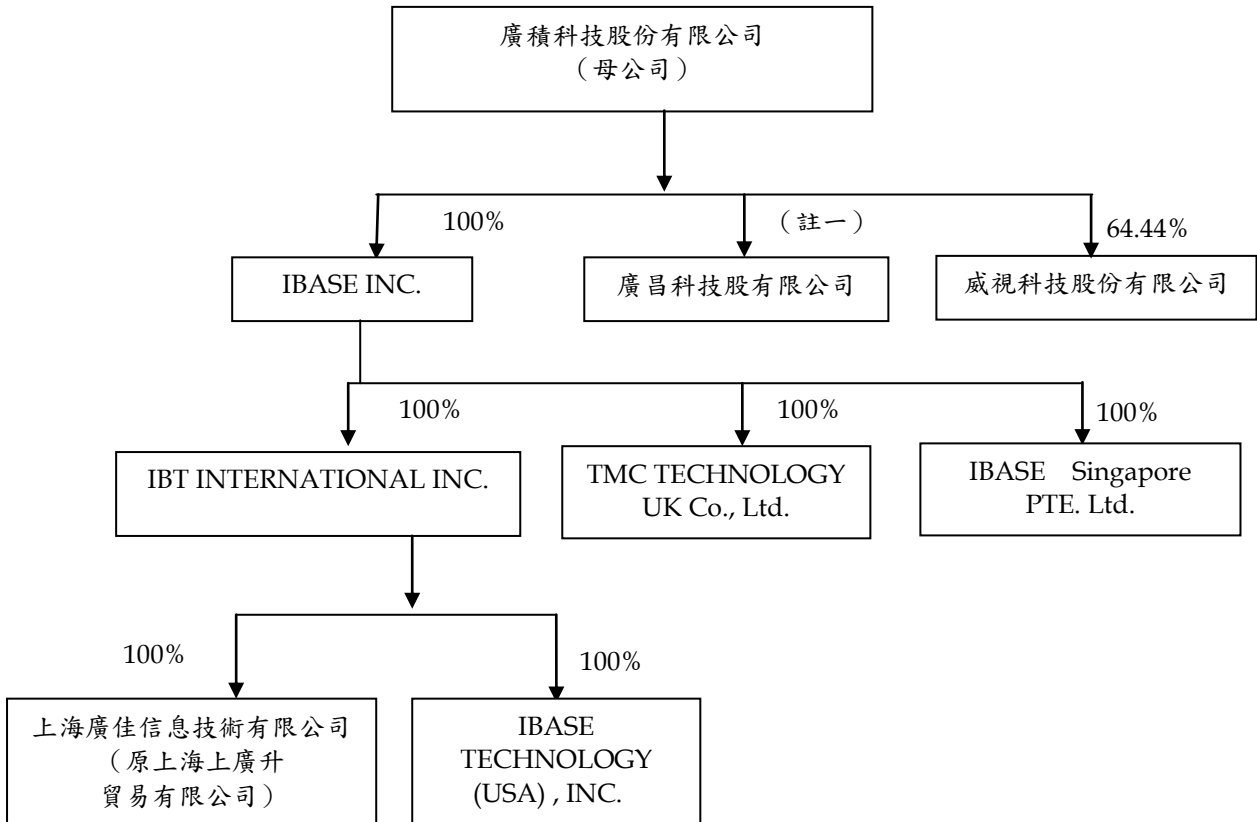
廣積科技股份有限公司
（母公司）

100%

IBASE INC.

（註一）

廣昌科技股有限公司

64.44%

威視科技股份有限公司

100%

IBT INTERNATIONAL INC.

100%

TMC TECHNOLOGY UK Co., Ltd.

100%

IBASE Singapore PTE. Ltd.

100%

上海廣佳信息技術有限公司
（原上海上廣升
貿易有限公司）

100%

IBASE TECHNOLOGY (USA) , INC.